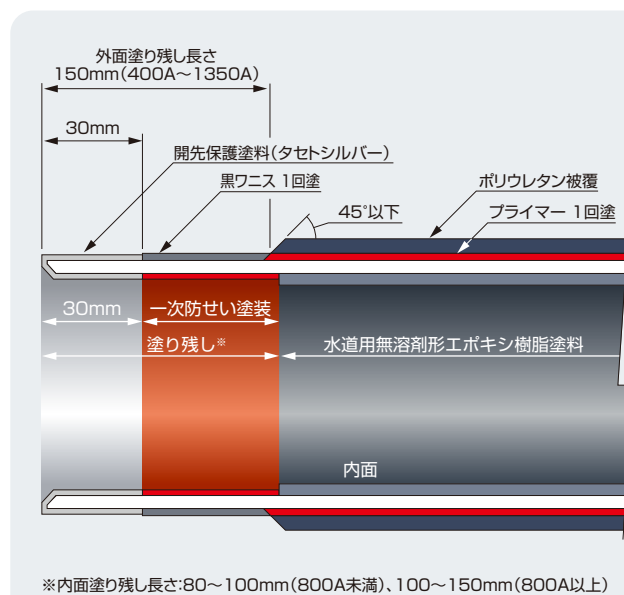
外面塗り残し長さ
150mm(400A～1350A)

30mm

開先保護塗料(タセトシルバー)

黒ワニス 1回塗

ポリウレタン被覆

45°以下

プライマー 1回塗

30mm

一次防せい塗装

塗り残し※

水道用無溶剤形エポキシ樹脂塗料

内面

※内面塗り残し長さ:80～100mm(800A未満)、100～150mm(800A以上)